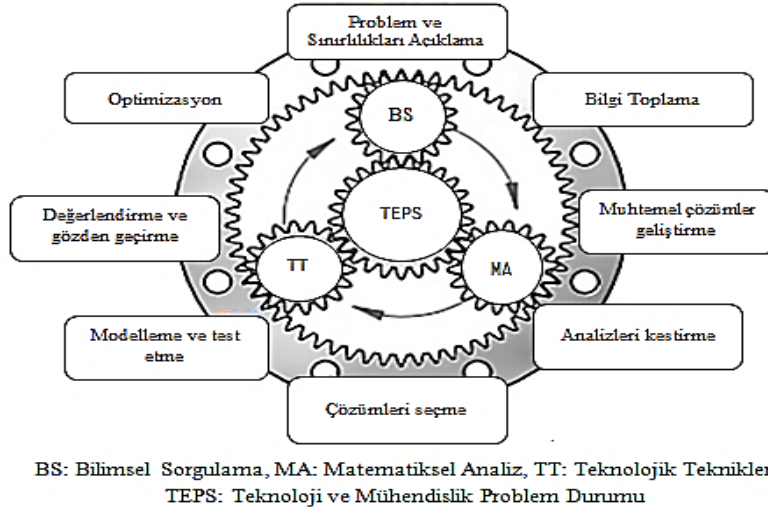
Problem ve Sınırlılıkları Açıklama

Optimizasyon

Bilgi Toplama

BS

TEPS

Değerlendirme ve gözden geçirme

Muhtemel çözümler geliştirme

TT

MA

Modelleme ve test etme

Analizleri kestirme

Çözümleri seçme

BS: Bilimsel Sorgulama, MA: Matematiksel Analiz, TT: Teknolojik Teknikler
TEPS: Teknoloji ve Mühendislik Problem Durumu